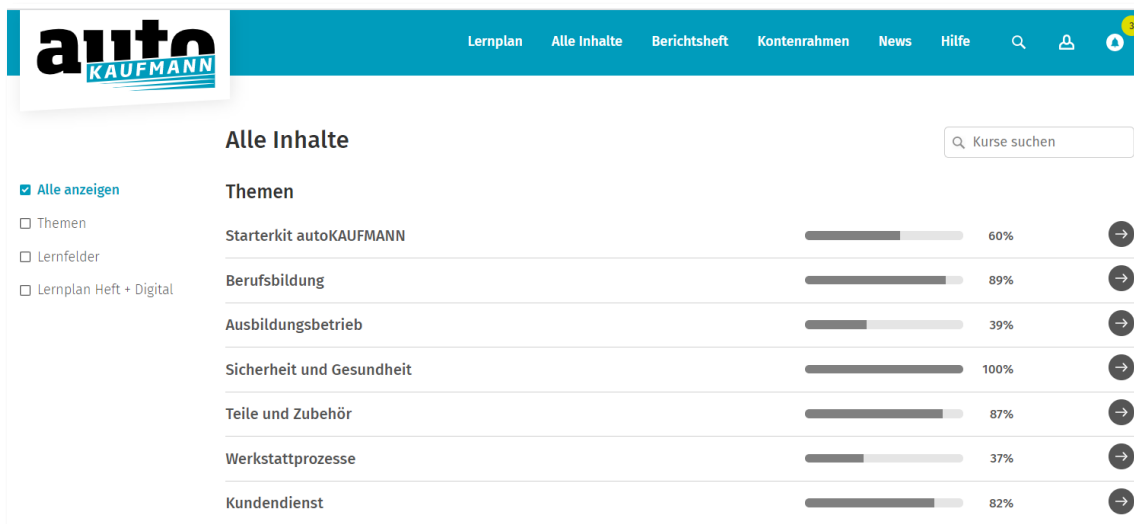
auto KAUFMANN

Lernplan Alle Inhalte Berichtsheft Kontenrahmen News Hilfe

3

Alle Inhalte

Kurse suchen

Alle anzeigen
Themen
Lernfelder
Lernplan Heft + Digital

Themen

Starterkit autoKAUFMANN 60%

Berufsbildung 89%

Ausbildungsbetrieb 39%

Sicherheit und Gesundheit 100%

Teile und Zubehör 87%

Werkstattprozesse 37%

Kundendienst 82%